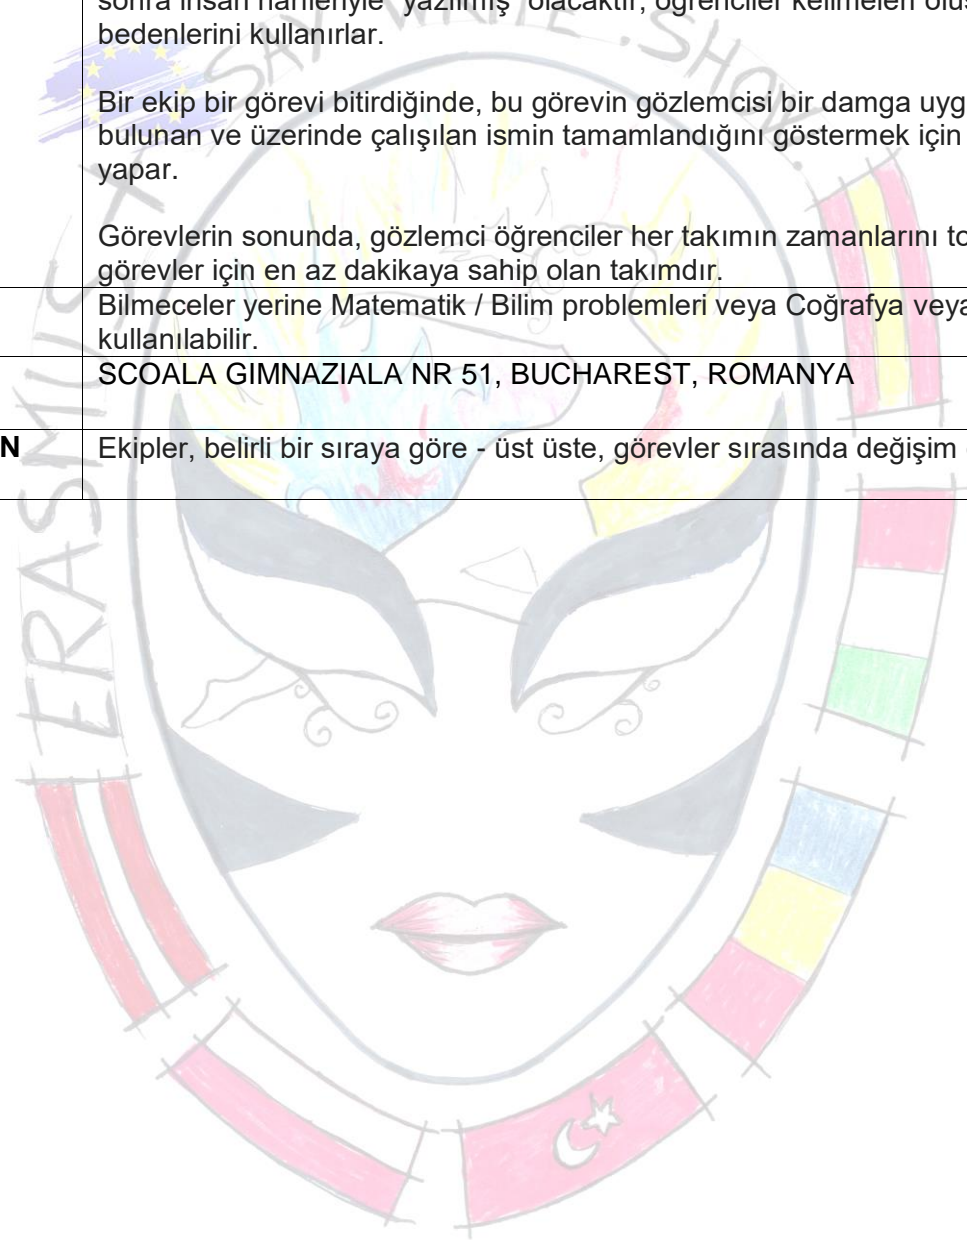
sonra insan harfleriyle "yazılmış" olacaktır, öğrenciler kelimeleri olu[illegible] bedenlerini kullanırlar.

Bir ekip bir görevi bitirdiğinde, bu görevin gözlemcisi bir damga uyg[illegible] bulunan ve üzerinde çalışılan ismin tamamlandığını göstermek için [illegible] yapar.

Görevlerin sonunda, gözlemci öğrenciler her takımın zamanlarını to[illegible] görevler için en az dakikaya sahip olan takımdır.

| | |
|---|---|
| | Bilmeceler yerine Matematik / Bilim problemleri veya Coğrafya veya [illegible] kullanılabilir. |
| | SCOALA GIMNAZIALA NR 51, BUCHAREST, ROMANYA |
| N | Ekipler, belirli bir sıraya göre - üst üste, görevler sırasında değişim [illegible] |

ERASMUS+ SAY WHAT. SHOW